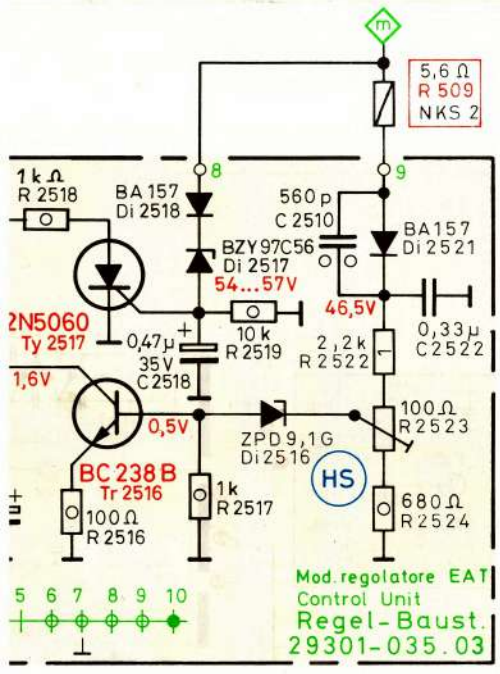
m

5,6 Ω
R 509
NKS 2

8
9

1 k Ω
R 2518

BA 157
Di 2518

560 p
C 2510

BA 157
Di 2521

BZY 97C56
Di 2517
54...57V

2N5060
Ty 2517

10 k
R 2519

46,5V

0,33μ
C 2522

0,47μ
35V
C 2518

2,2 k
R 2522

1,6V

0,5V

100 Ω
R 2523

ZPD 9,1G
Di 2516

BC 238 B
Tr 2516

HS

100 Ω
R 2516

1k
R 2517

680 Ω
R 2524

5 6 7 8 9 10

Mod. regolatore EAT
Control Unit
Regel-Baust.
29301-035.03